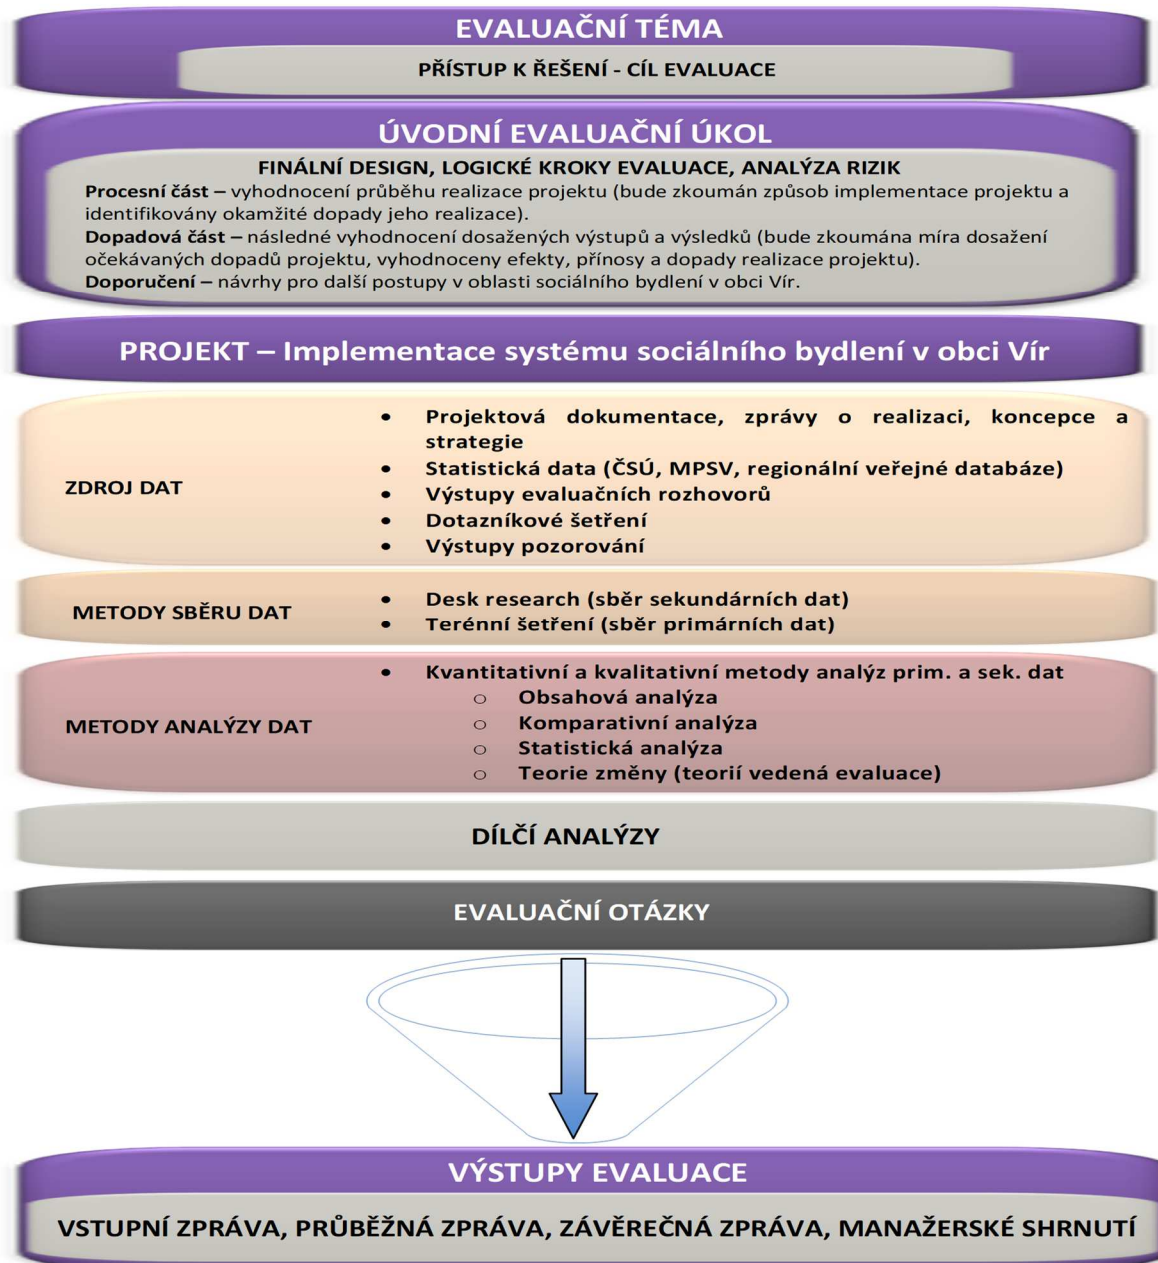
EVALUAČNÍ TÉMA

PŘÍSTUP K ŘEŠENÍ - CÍL EVALUACE

ÚVODNÍ EVALUAČNÍ ÚKOL

FINÁLNÍ DESIGN, LOGICKÉ KROKY EVALUACE, ANALÝZA RIZIK

**Procesní část –** vyhodnocení průběhu realizace projektu (bude zkoumán způsob implementace projektu a identifikovány okamžité dopady jeho realizace).
**Dopadová část –** následné vyhodnocení dosažených výstupů a výsledků (bude zkoumána míra dosažení očekávaných dopadů projektu, vyhodnoceny efekty, přínosy a dopady realizace projektu).
**Doporučení –** návrhy pro další postupy v oblasti sociálního bydlení v obci Vír.

PROJEKT – Implementace systému sociálního bydlení v obci Vír

ZDROJ DAT

- Projektová dokumentace, zprávy o realizaci, koncepce a strategie
- Statistická data (ČSÚ, MPSV, regionální veřejné databáze)
- Výstupy evaluačních rozhovorů
- Dotazníkové šetření
- Výstupy pozorování

METODY SBĚRU DAT

- Desk research (sběr sekundárních dat)
- Terénní šetření (sběr primárních dat)

METODY ANALÝZY DAT

- Kvantitativní a kvalitativní metody analýz prim. a sek. dat
  - Obsahová analýza
  - Komparativní analýza
  - Statistická analýza
  - Teorie změny (teorií vedená evaluace)

DÍLČÍ ANALÝZY

EVALUAČNÍ OTÁZKY

VÝSTUPY EVALUACE

VSTUPNÍ ZPRÁVA, PRŮBĚŽNÁ ZPRÁVA, ZÁVĚREČNÁ ZPRÁVA, MANAŽERSKÉ SHRNUTÍ